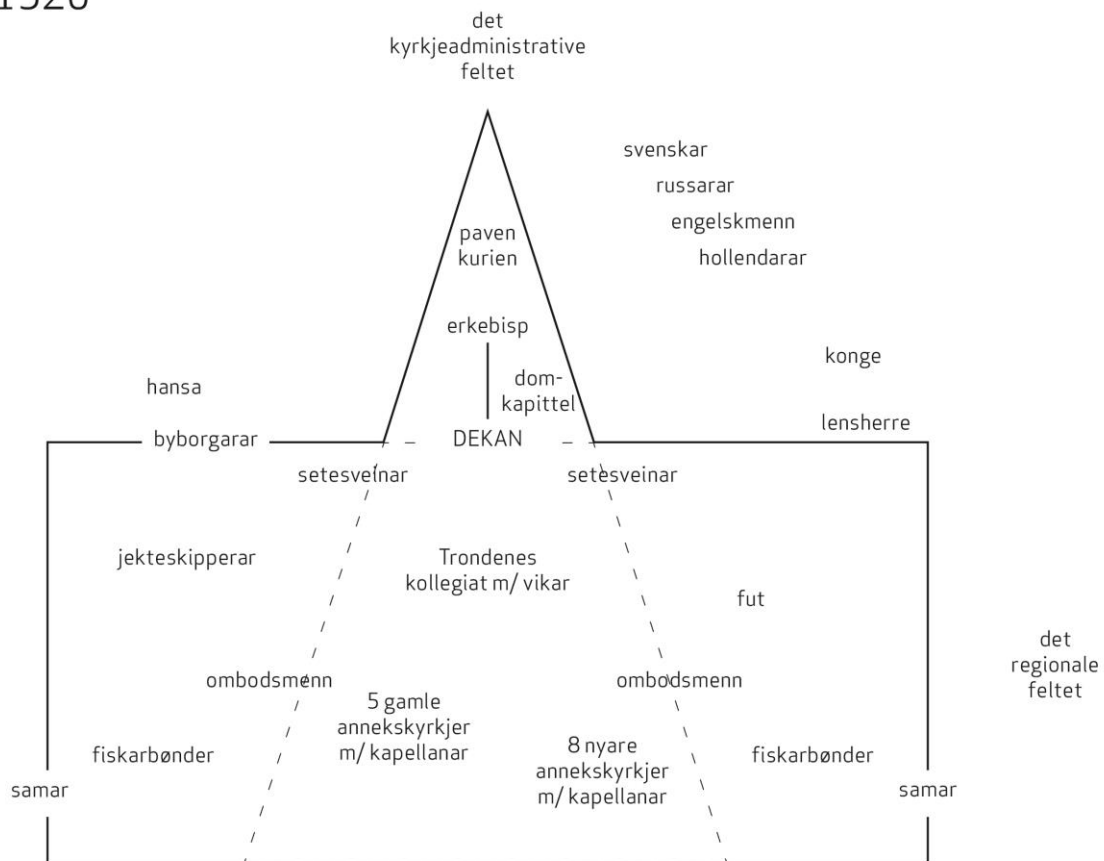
1520

det kyrkjeadministrative feltet

svenskar
russarar
engelskmenn
hollendarar

paven
kurien

erkebisp

konge

hansa

dom-kapittel

byborgarar

DEKAN

lensherre

setesveinar

setesveinar

jekteskipperar

Trondenes kollegiat m/ vikar

fut

det regionale feltet

ombodsmenn

5 gamle annekskyrkjer m/ kapellanar

ombodsmenn

fiskarbønder

8 nyare annekskyrkjer m/ kapellanar

fiskarbønder

samar

samar